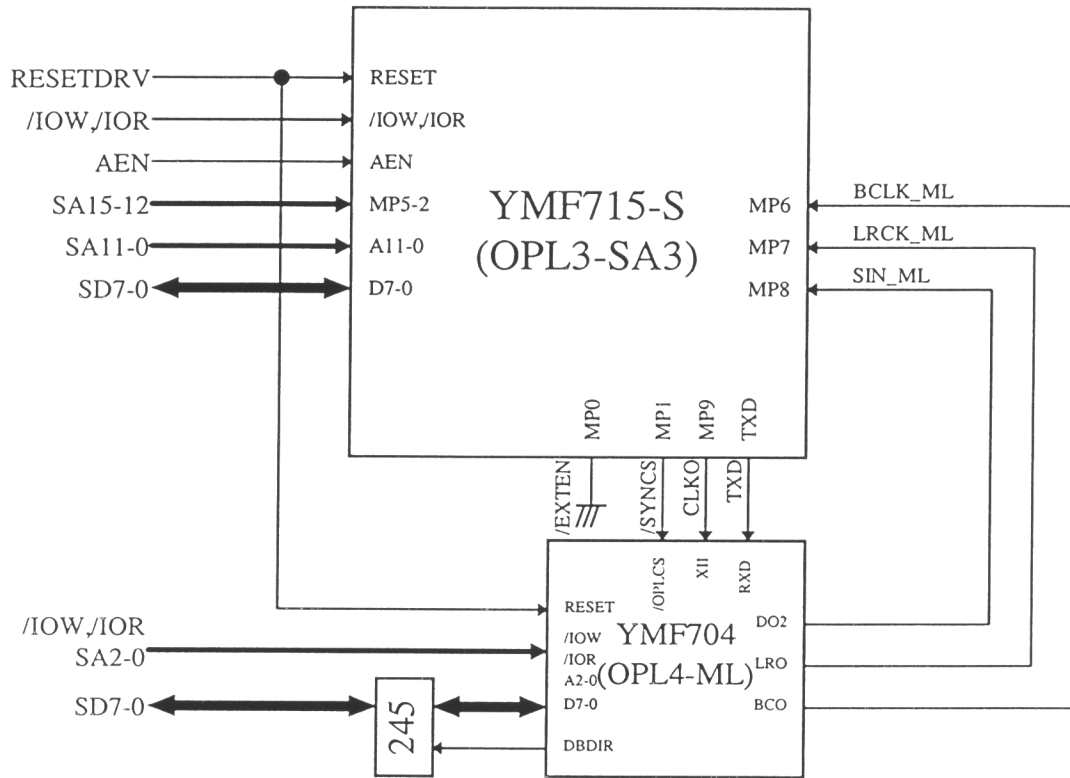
RESETDRV
/IOW,/IOR
AEN
SA15-12
SA11-0
SD7-0

RESET
/IOW,/IOR
AEN
MP5-2
A11-0
D7-0

YMF715-S
(OPL3-SA3)

MP6
MP7
MP8

BCLK_ML
LRCK_ML
SIN_ML

MP0
MP1
MP9
TXD

/EXTEN
/SYNCS
CLKO
TXD

/OPLCS
XI1
RXD

RESET
/IOW
/IOR
A2-0
D7-0
DBDIR

YMF704
(OPL4-ML)

DO2
LRO
BCO

/IOW,/IOR
SA2-0
SD7-0

245